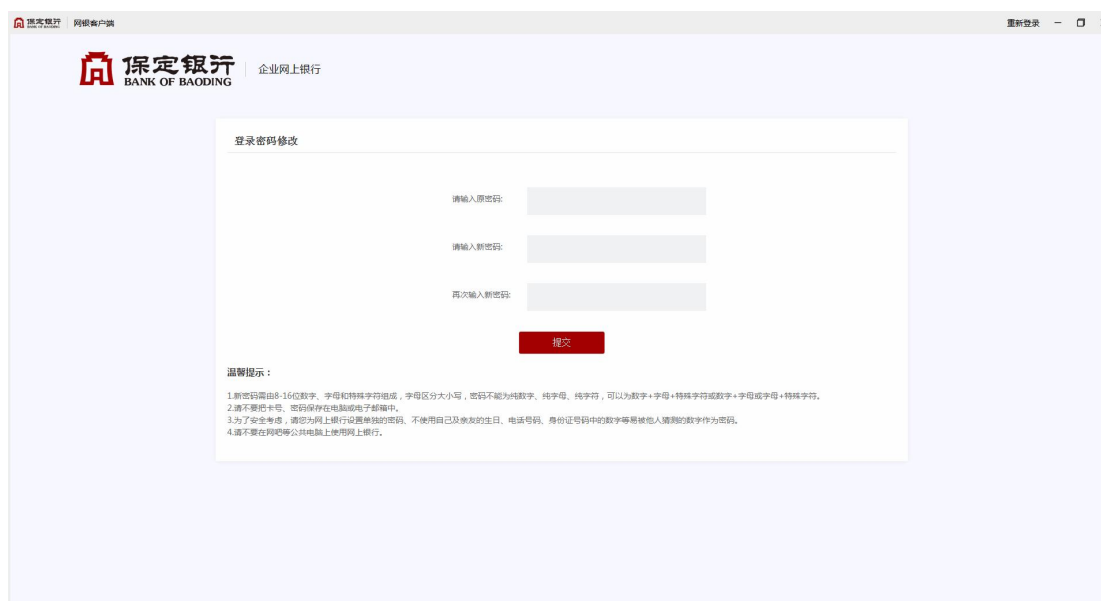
保定银行 BANK OF BAODING 网银客户端

重新登录 — ❐

保定银行
BANK OF BAODING
企业网上银行

登录密码修改

请输入原密码:

请输入新密码:

再次输入新密码:

提交

温馨提示：

1.新密码需由8-16位数字、字母和特殊字符组成，字母区分大小写，密码不能为纯数字、纯字母、纯字符，可以为数字+字母+特殊字符或数字+字母或字母+特殊字符。
2.请不要把卡号、密码保存在电脑或电子邮箱中。
3.为了安全考虑，请您为网上银行设置单独的密码，不使用自己及亲友的生日、电话号码、身份证号码中的数字等易被他人猜测的数字作为密码。
4.请不要在网吧等公共电脑上使用网上银行。